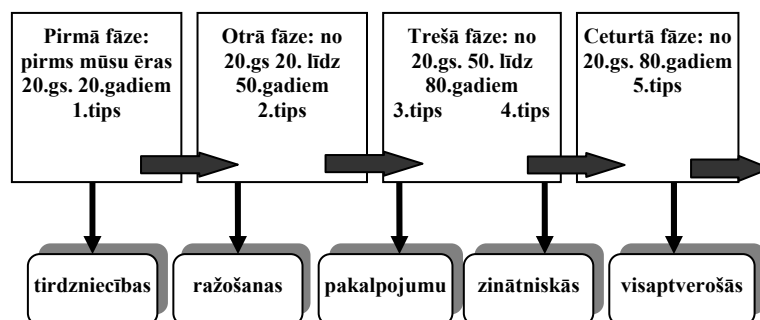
Pirmā fāze: pirms mūsu ēras 20.gs. 20.gadiem
1.tips

Otrā fāze: no 20.gs 20. līdz 50.gadiem
2.tips

Trešā fāze: no 20.gs. 50. līdz 80.gadiem
3.tips 4.tips

Ceturtā fāze: no 20.gs. 80.gadiem
5.tips

tirdzniecības

ražošanas

pakalpojumu

zinātniskās

visaptverošās